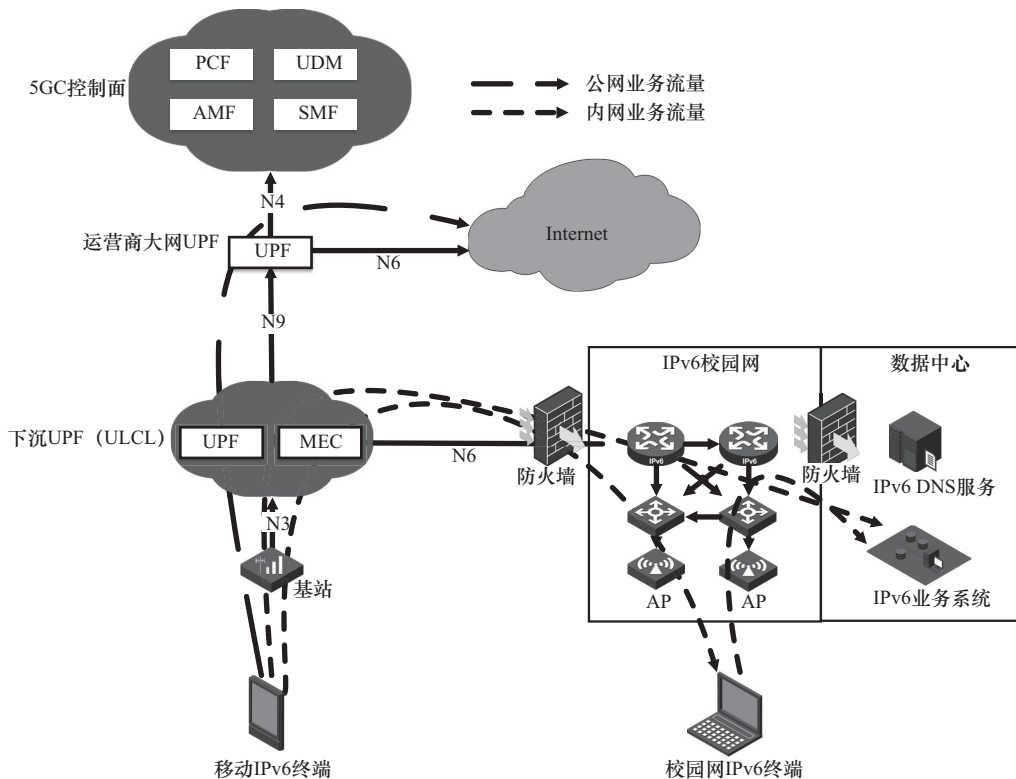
5GC控制面
PCF
UDM
AMF
SMF
公网业务流量
内网业务流量
N4
运营商大网UPF
UPF
N6
Internet
N9
IPv6校园网
数据中心
下沉UPF（ULCL）
UPF
MEC
N6
防火墙
IPv6
IPv6
防火墙
IPv6 DNS服务
N3
基站
AP
AP
IPv6业务系统
移动IPv6终端
校园网IPv6终端